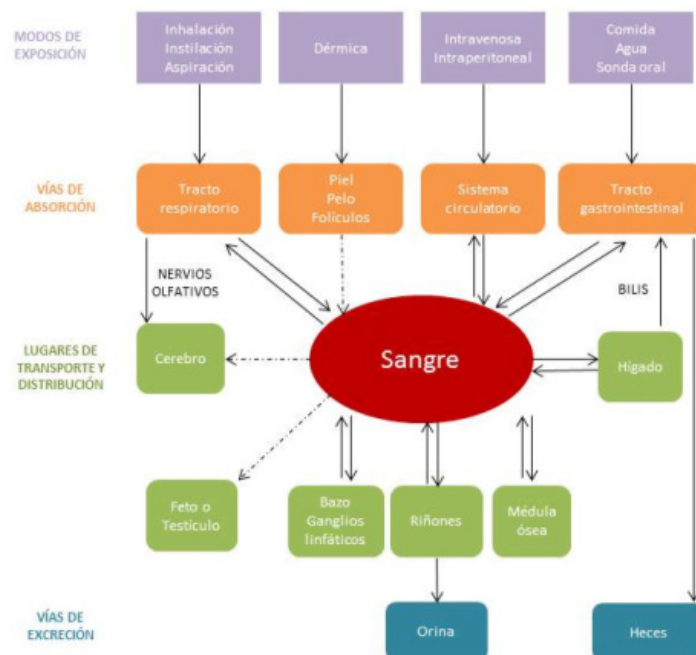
MODOS DE EXPOSICIÓN

Inhalación
Instilación
Aspiración

Dérmica

Intravenosa
Intraperitoneal

Comida
Agua
Sonda oral

VÍAS DE ABSORCIÓN

Tracto respiratorio

Piel
Pelo
Folículos

Sistema circulatorio

Tracto gastrointestinal

NERVIOS OLFATIVOS

BILIS

LUGARES DE TRANSPORTE Y DISTRIBUCIÓN

Cerebro

Sangre

Hígado

Feto o Testículo

Bazo
Ganglios linfáticos

Riñones

Médula ósea

VÍAS DE EXCRECIÓN

Orina

Heces